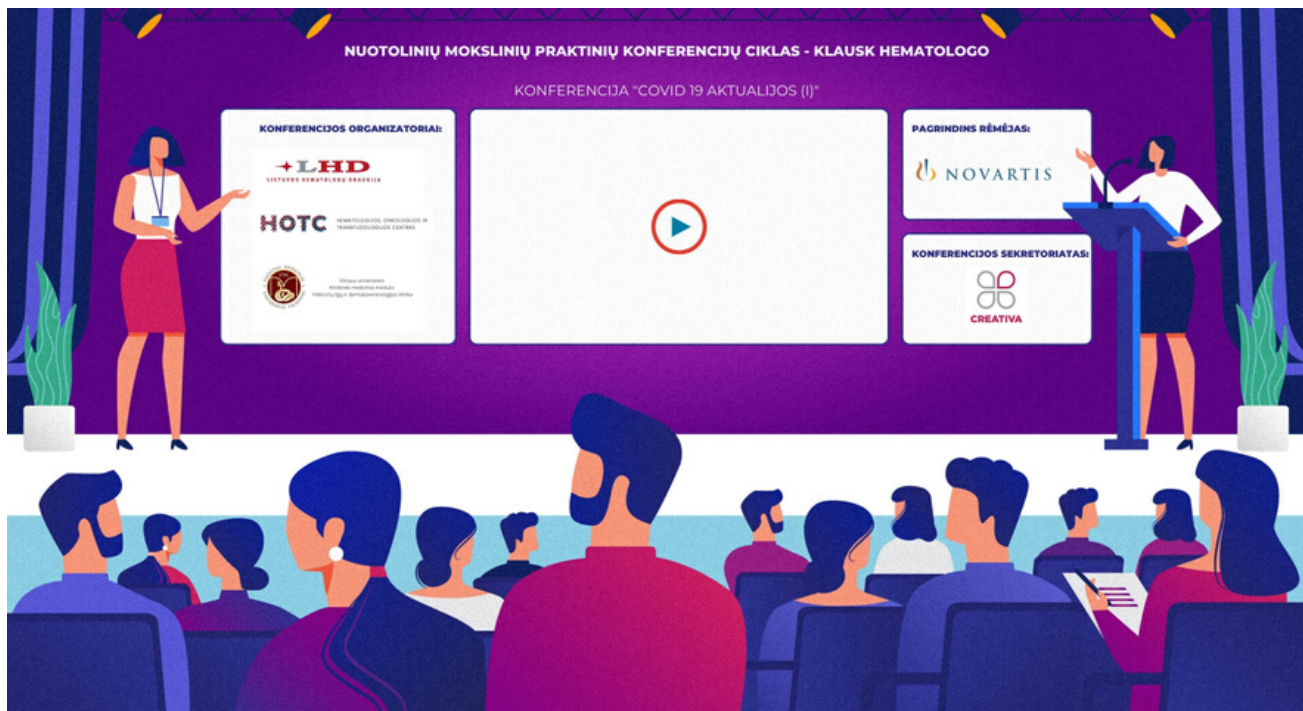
NUOTOLINIŲ MOKSLINIŲ PRAKTINIŲ KONFERENCIJŲ CIKLAS - KLAUSK HEMATOLOGO

KONFERENCIJA "COVID 19 AKTUALIJOS (I)"

KONFERENCIJOS ORGANIZATORIAI:

LHD
LIETUVOS HEMATOLOGŲ DRAUGIJA

HOTC
HEMATOLOGIJOS, ONKOLOGIJOS IR TRANSFUZIOLOGIJOS CENTRAS

Vilniaus universitetas
Klinikinės medicinos institutas
Infekcinių ligų ir dermatovenerologijos klinika

PAGRINDINIS RĖMĖJAS:

NOVARTIS

KONFERENCIJOS SEKRETORIATAS:

CREATIVA